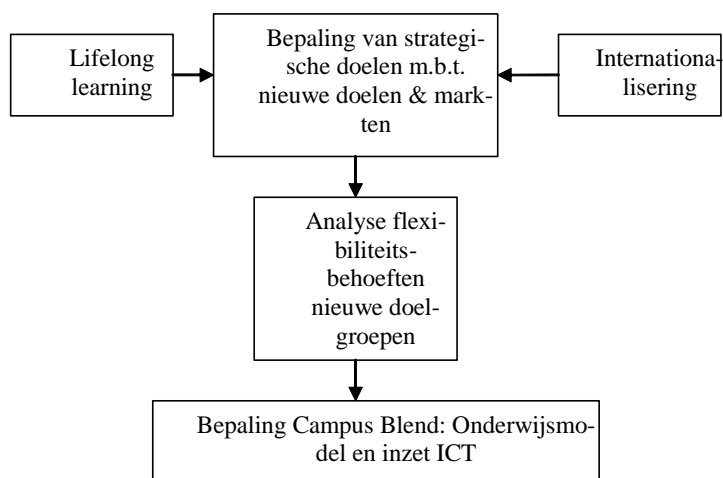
Lifelong learning

Bepaling van strategische doelen m.b.t. nieuwe doelen & markten

Internationalisering

Analyse flexibiliteitsbehoeften nieuwe doelgroepen

Bepaling Campus Blend: Onderwijsmodel en inzet ICT